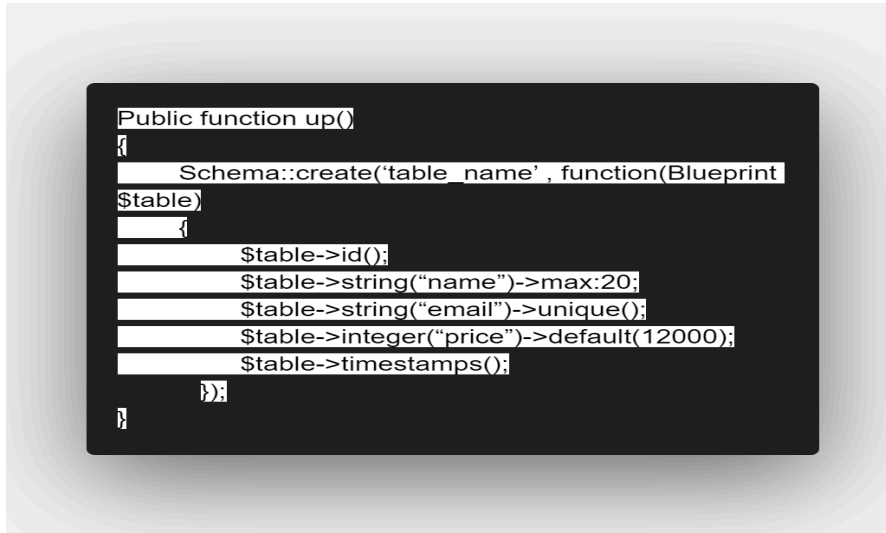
Public function up()
{
Schema::create('table_name' , function(Blueprint $table)
{
$table->id();
$table->string("name")->max:20;
$table->string("email")->unique();
$table->integer("price")->default(12000);
$table->timestamps();
});
}